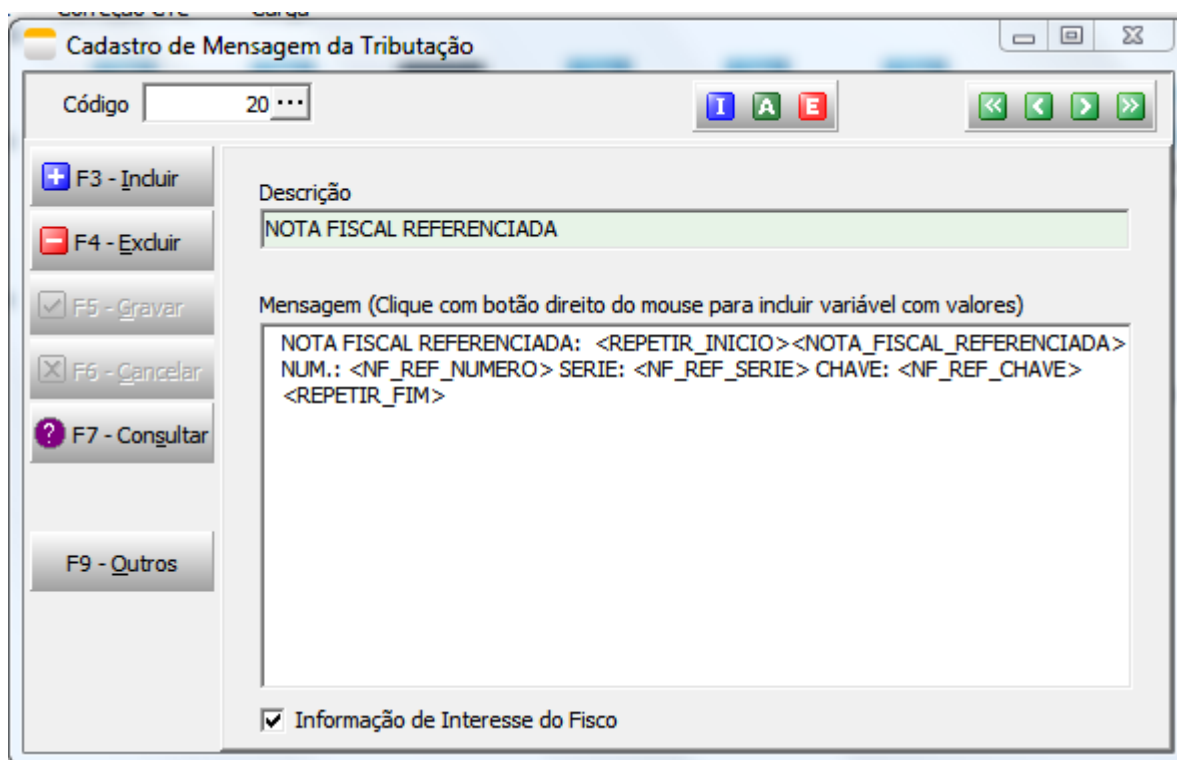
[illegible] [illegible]

Cadastro de Mensagem da Tributação

Código 20 ···

I A E

F3 - Incluir
F4 - Excluir
F5 - Gravar
F6 - Cancelar
F7 - Consultar
F9 - Outros

Descrição
NOTA FISCAL REFERENCIADA

Mensagem (Clique com botão direito do mouse para incluir variável com valores)
NOTA FISCAL REFERENCIADA: <REPETIR_INICIO><NOTA_FISCAL_REFERENCIADA> NUM.: <NF_REF_NUMERO> SERIE: <NF_REF_SERIE> CHAVE: <NF_REF_CHAVE> <REPETIR_FIM>

Informação de Interesse do Fisco